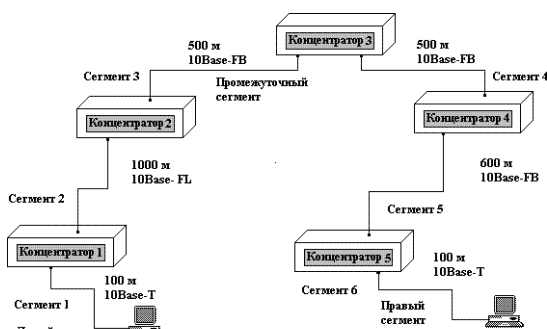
Концентратор 3

500 м
10Base-FB

500 м
10Base-FB

Сегмент 3

Промежуточный сегмент

Сегмент 4

Концентратор 2

Концентратор 4

1000 м
10Base- FL

600 м
10Base-FB

Сегмент 2

Сегмент 5

Концентратор 1

Концентратор 5

100 м
10Base-T

100 м
10Base-T

Сегмент 6

Сегмент 1

Правый сегмент

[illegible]